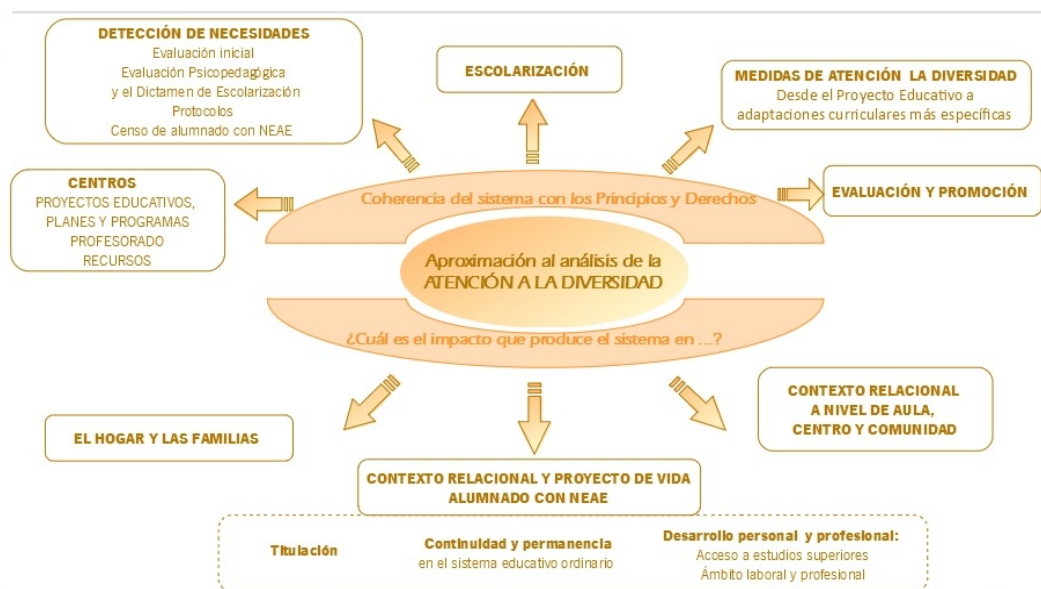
DETECCIÓN DE NECESIDADES
Evaluación inicial
Evaluación Psicopedagógica
y el Dictamen de Escolarización
Protocolos
Censo de alumnado con NEAE

ESCOLARIZACIÓN

MEDIDAS DE ATENCIÓN LA DIVERSIDAD
Desde el Proyecto Educativo a
adaptaciones curriculares más específicas

CENTROS
PROYECTOS EDUCATIVOS,
PLANES Y PROGRAMAS
PROFESORADO
RECURSOS

Coherencia del sistema con los Principios y Derechos

EVALUACIÓN Y PROMOCIÓN

Aproximación al análisis de la
ATENCIÓN A LA DIVERSIDAD

¿Cuál es el impacto que produce el sistema en ...?

EL HOGAR Y LAS FAMILIAS

CONTEXTO RELACIONAL
A NIVEL DE AULA,
CENTRO Y COMUNIDAD

CONTEXTO RELACIONAL Y PROYECTO DE VIDA
ALUMNADO CON NEAE

Titulación

Continuidad y permanencia
en el sistema educativo ordinario

Desarrollo personal y profesional:
Acceso a estudios superiores
Ámbito laboral y profesional